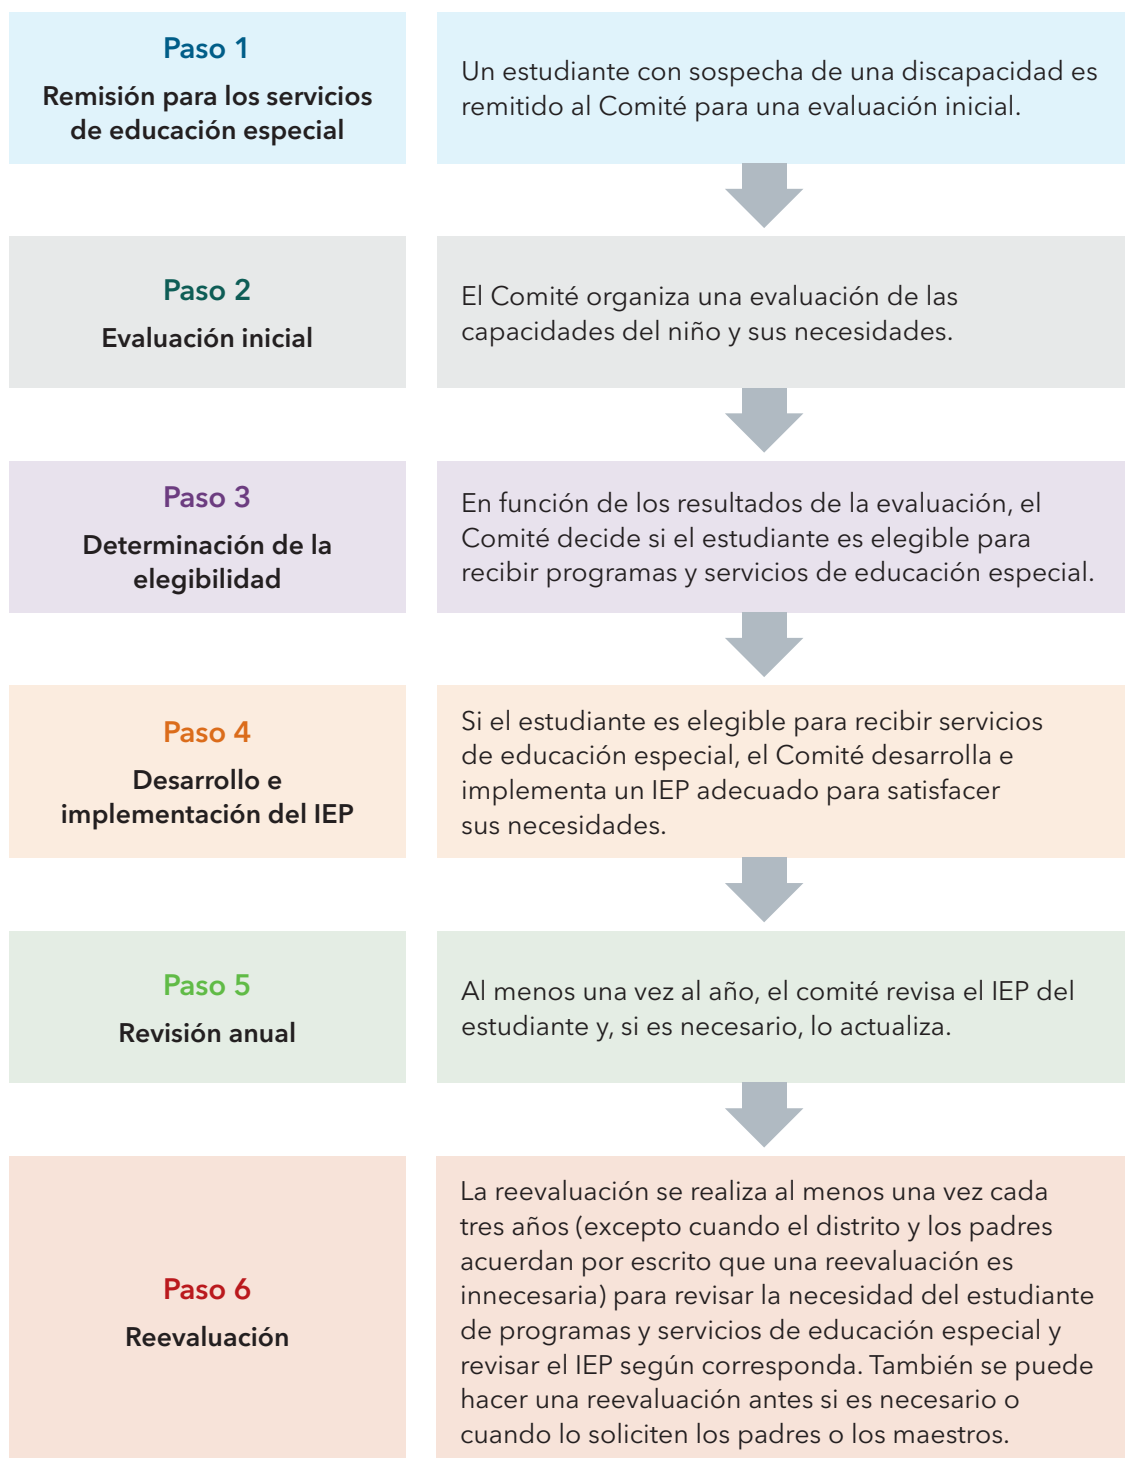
Paso 1
Remisión para los servicios de educación especial

Un estudiante con sospecha de una discapacidad es remitido al Comité para una evaluación inicial.

Paso 2
Evaluación inicial

El Comité organiza una evaluación de las capacidades del niño y sus necesidades.

Paso 3
Determinación de la elegibilidad

En función de los resultados de la evaluación, el Comité decide si el estudiante es elegible para recibir programas y servicios de educación especial.

Paso 4
Desarrollo e implementación del IEP

Si el estudiante es elegible para recibir servicios de educación especial, el Comité desarrolla e implementa un IEP adecuado para satisfacer sus necesidades.

Paso 5
Revisión anual

Al menos una vez al año, el comité revisa el IEP del estudiante y, si es necesario, lo actualiza.

Paso 6
Reevaluación

La reevaluación se realiza al menos una vez cada tres años (excepto cuando el distrito y los padres acuerdan por escrito que una reevaluación es innecesaria) para revisar la necesidad del estudiante de programas y servicios de educación especial y revisar el IEP según corresponda. También se puede hacer una reevaluación antes si es necesario o cuando lo soliciten los padres o los maestros.